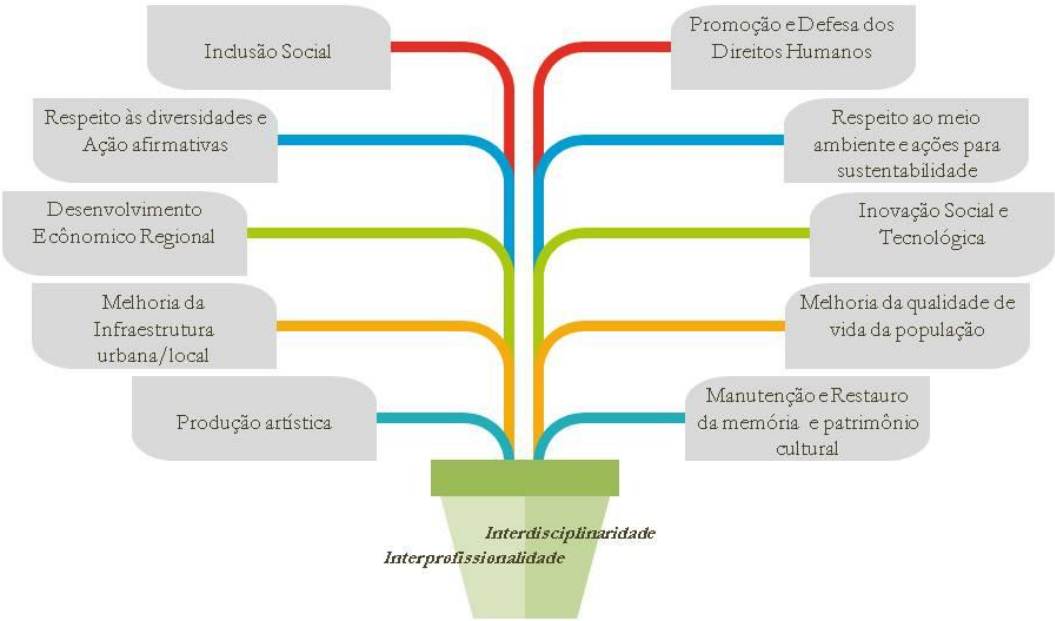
Inclusão Social

Promoção e Defesa dos Direitos Humanos

Respeito às diversidades e Ação afirmativas

Respeito ao meio ambiente e ações para sustentabilidade

Desenvolvimento Ecônomico Regional

Inovação Social e Tecnológica

Melhoria da Infraestrutura urbana/local

Melhoria da qualidade de vida da população

Produção artística

Manutenção e Restauro da memória e patrimônio cultural

Interdisciplinaridade

Interprofissionalidade